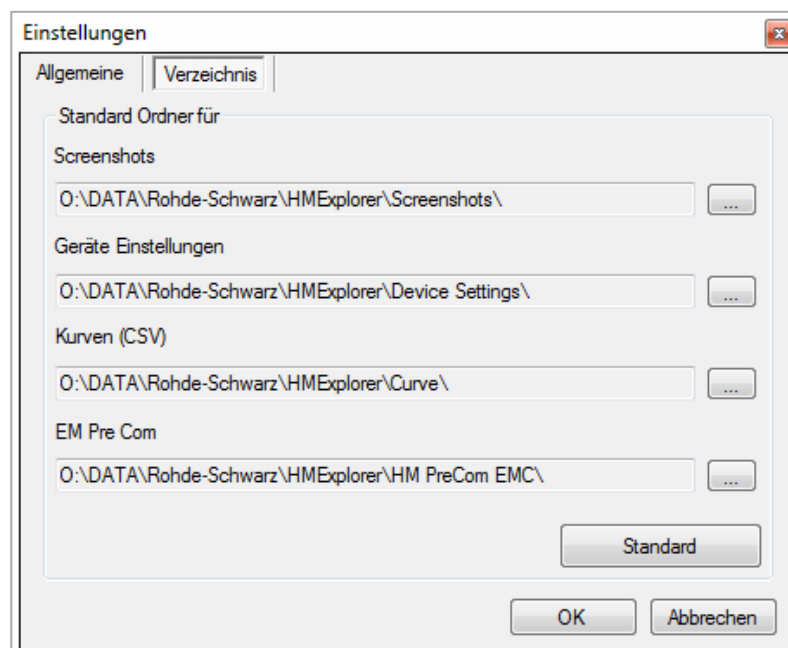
Einstellungen

Allgemeine | Verzeichnis

Standard Ordner für

Screenshots

O:\DATA\Rohde-Schwarz\HMExplorer\Screenshots\ ...

Geräte Einstellungen

O:\DATA\Rohde-Schwarz\HMExplorer\Device Settings\ ...

Kurven (CSV)

O:\DATA\Rohde-Schwarz\HMExplorer\Curve\ ...

EM Pre Com

O:\DATA\Rohde-Schwarz\HMExplorer\HM PreCom EMC\ ...

Standard

OK Abbrechen